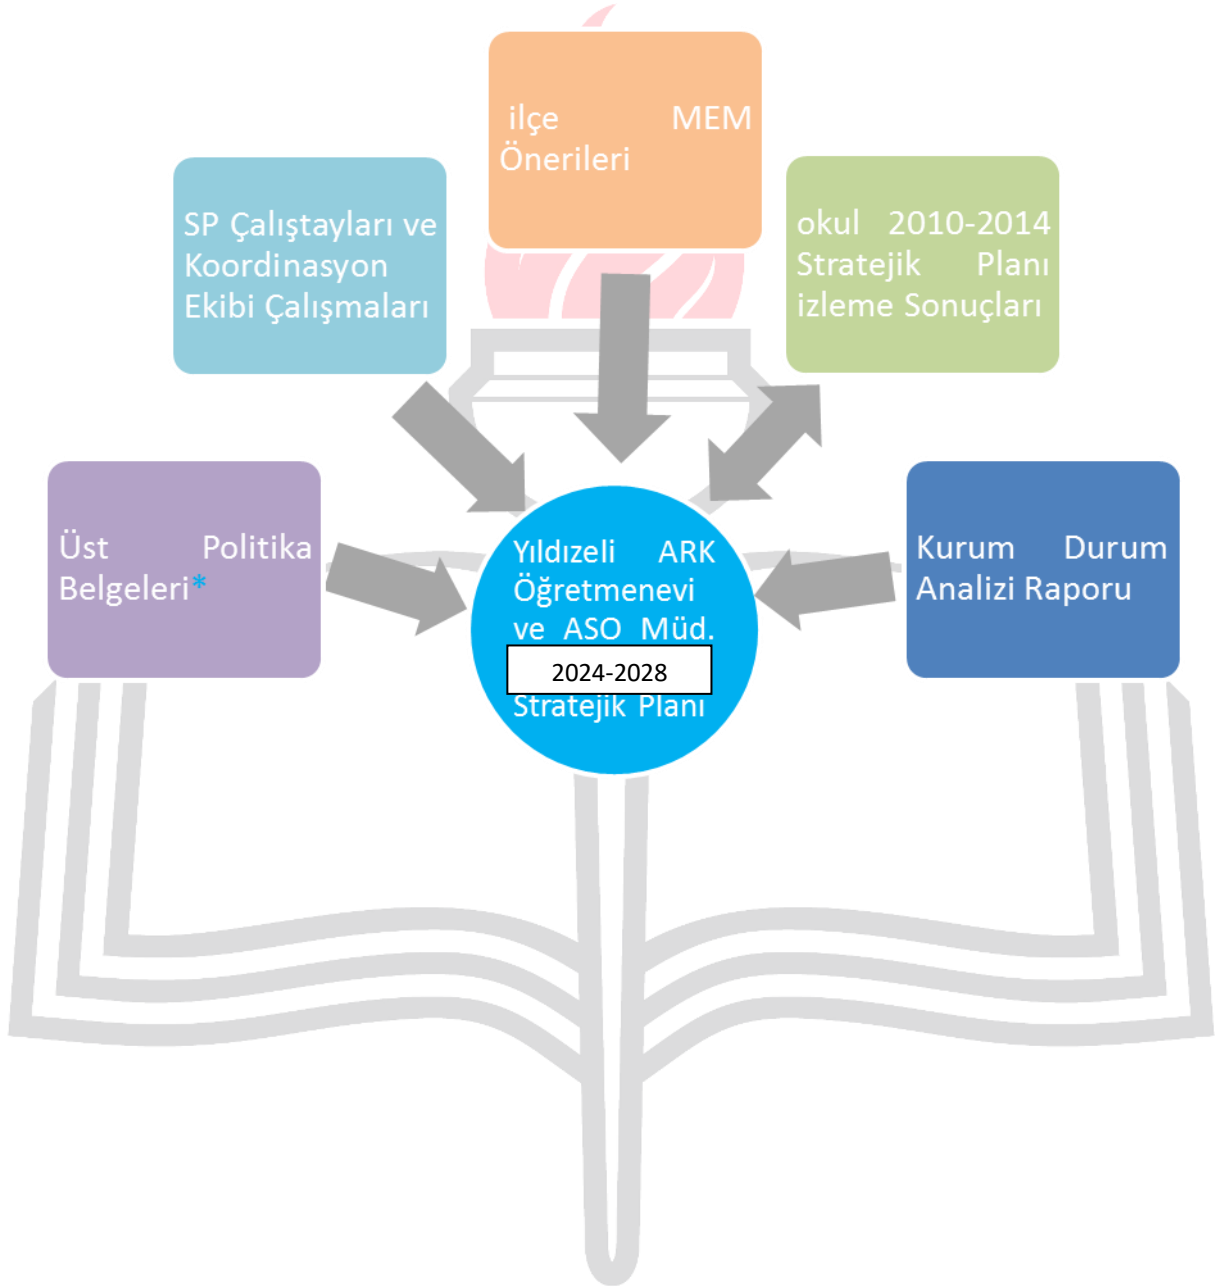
ilçe MEM Önerileri

SP Çalıştayları ve Koordinasyon Ekibi Çalışmaları

okul 2010-2014 Stratejik Planı izleme Sonuçları

Üst Politika Belgeleri*

Yıldızeli ARK Öğretmenevi ve ASO Müd.

2024-2028

Stratejik Planı

Kurum Durum Analizi Raporu